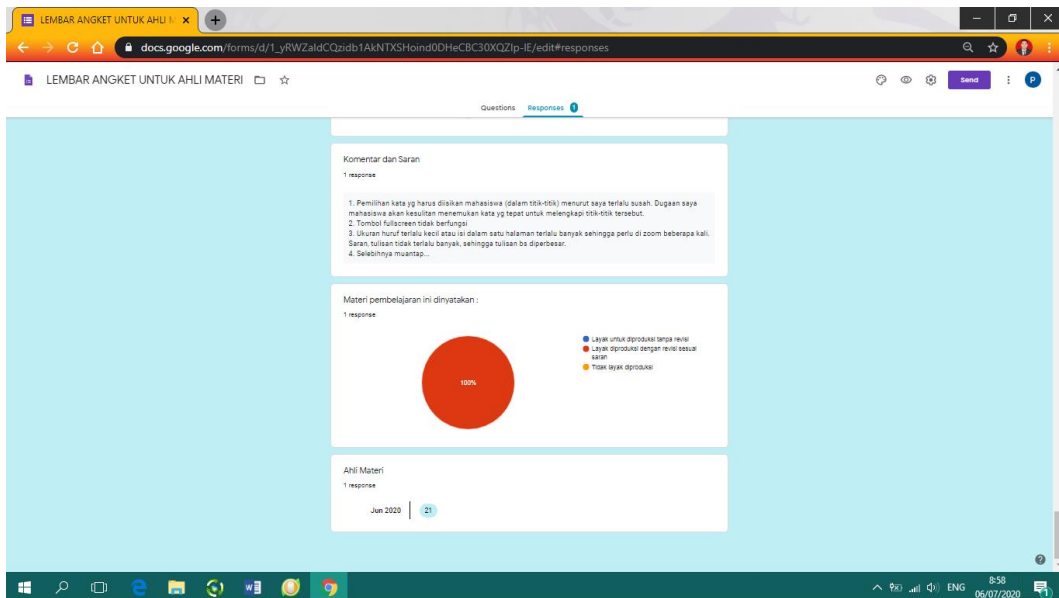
LEMBAR ANGKET UNTUK AHLI M ×

docs.google.com/forms/d/1_yRWZaldCQzidb1AkNTXSHoind0DHeCBC30XQZlp-IE/edit#responses

LEMBAR ANGKET UNTUK AHLI MATERI

Send

P

Questions Responses 1

Komentar dan Saran

1 response

1. Pemilihan kata yg harus diisikan mahasiswa (dalam titik-titik) menurut saya terlalu susah. Dugaan saya mahasiswa akan kesulitan menemukan kata yg tepat untuk melengkapi titik-titik tersebut.
2. Tombol fullscreen tidak berfungsi
3. Ukuran huruf terlalu kecil atau isi dalam satu halaman terlalu banyak sehingga perlu di zoom beberapa kali. Saran, tulisan tidak terlalu banyak, sehingga tulisan bs diperbesar.
4. Selebihnya muantap...

Materi pembelajaran ini dinyatakan :

1 response

100%

Layak untuk diproduksi tanpa revisi
Layak diproduksi dengan revisi sesuai saran
Tidak layak diproduksi

Ahli Materi

1 response

Jun 2020 21

ENG 8:58 06/07/2020